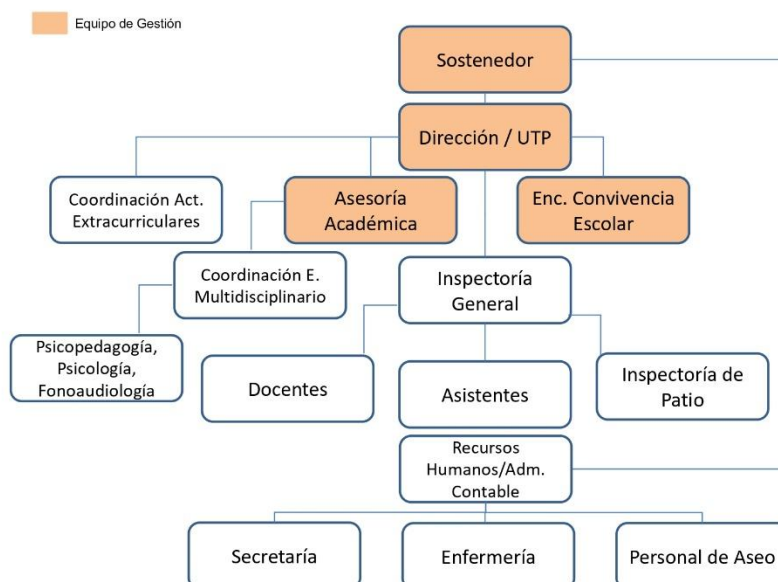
Equipo de Gestión

Sostenedor

Dirección / UTP

Coordinación Act. Extracurriculares

Asesoría Académica

Enc. Convivencia Escolar

Coordinación E. Multidisciplinario

Inspectoría General

Psicopedagogía, Psicología, Fonoaudiología

Docentes

Asistentes

Inspectoría de Patio

Recursos Humanos/Adm. Contable

Secretaría

Enfermería

Personal de Aseo